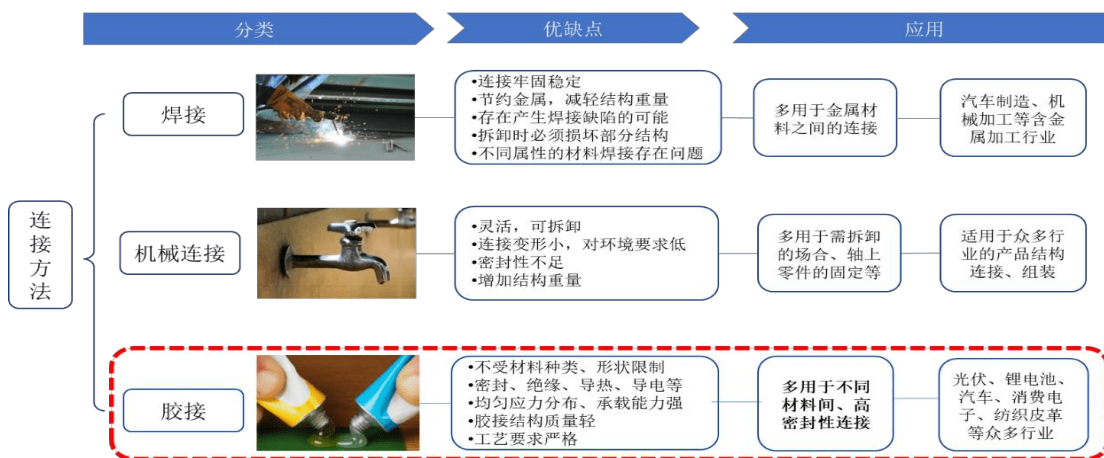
分类

优缺点

应用

连接方法

焊接

•连接牢固稳定
•节约金属，减轻结构重量
•存在产生焊接缺陷的可能
•拆卸时必须损坏部分结构
•不同属性的材料焊接存在问题

多用于金属材料之间的连接

汽车制造、机械加工等含金属加工行业

机械连接

•灵活，可拆卸
•连接变形小，对环境要求低
•密封性不足
•增加结构重量

多用于需拆卸的场合、轴上零件的固定等

适用于众多行业的产品结构连接、组装

胶接

•不受材料种类、形状限制
•密封、绝缘、导热、导电等
•均匀应力分布、承载能力强
•胶接结构质量轻
•工艺要求严格

多用于不同材料间、高密封性连接

光伏、锂电池、汽车、消费电子、纺织皮革等众多行业